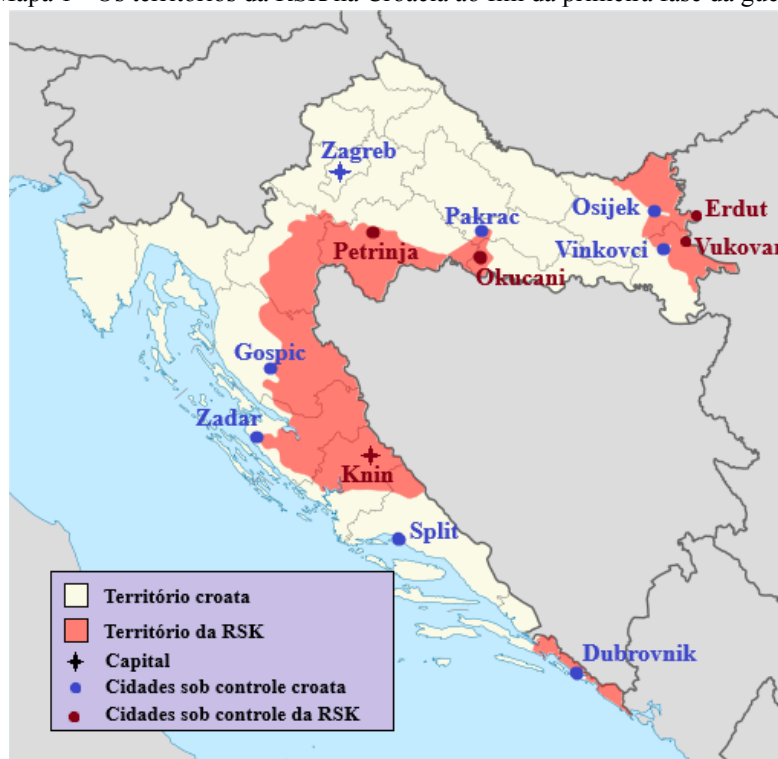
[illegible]apa 1 – Os territórios da RSK na Croácia ao fim da primeira fase da gu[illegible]

Zagreb
Pakrac
Osijek
Erdut
Petrinja
Vinkovci
Vukovar
Okucani
Gospic
Zadar
Knin
Split
Dubrovnik

Território croata
Território da RSK
Capital
Cidades sob controle croata
Cidades sob controle da RSK